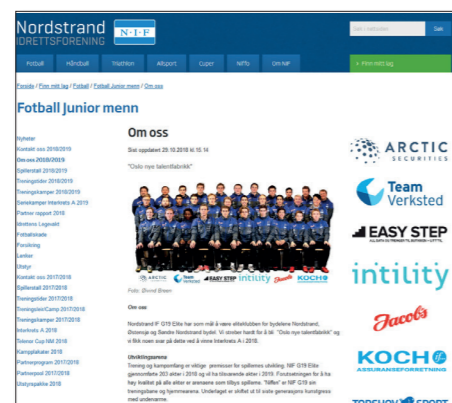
Nordstrand IDRETTSFORENING N·I·F

Søk i nettsiden Søk

Fotball Håndball Triathlon Allsport Cuper NIFfo Om NIF

» Finn mitt lag

Forside / Finn mitt lag / Fotball / Fotball Junior menn / Om oss

Fotball Junior menn

Nyheter
Kontakt oss 2018/2019
Om oss 2018/2019
Spillerstall 2018/2019
Treningstider 2018/2019
Treningskamper 2018/2019
Seriekamper Interkrets A 2019
Partner rapport 2018
Idrettens Legeskjel
Fotballskade
Forsikring
Lenker
Utstyr
Kontakt oss 2017/2018
Spillerstall 2017/2018
Treningstider 2017/2018
Treningsleir/Camp 2017/2018
Treningskamper 2017/2018
Interkrets A 2018
Tolenor Cup NM 2018
Kampplakater 2018
Partnerprogram 2017/2018
Partnerpool 2017/2018
Utstyrspakke 2018

Om oss

Sist oppdatert 29.10.2018 kl.15.14

"Oslo nye talentfabrikk"

ARCTIC Team Verksted EASY STEP intility Jacob's KOCH

Foto: Øivind Breen

Om oss

Nordstrand IF G19 Elite har som mål å være elitelubben for bydelene Nordstrand, Østensjø og Søndre Nordstrand bydel. Vi streber hardt for å bli "Oslo nye talentfabrikk" og vi fikk noen svar på dette ved å vinne Interkrets A i 2018.

Utviklingsarena

Trening og kampsetting er viktige premisser for spillernes utvikling. NIF G19 Elite gjennomførte 203 økter i 2018 og vil ha tilsvarende økter i 2019. Forutsetningen for å ha høy kvalitet på alle økter er arenaene som tilbys spillerne. "Tiffen" er NIF G19 sin treningsbane og hjemmearena. Underlaget er skiftet ut til siste generasjons kunstgress med undervarme.

ARCTIC SECURITIES

Team Verksted

EASY STEP

intility

Jacob's

KOCH ASSURANSEFORRETNING

TOPSHOW SPORT